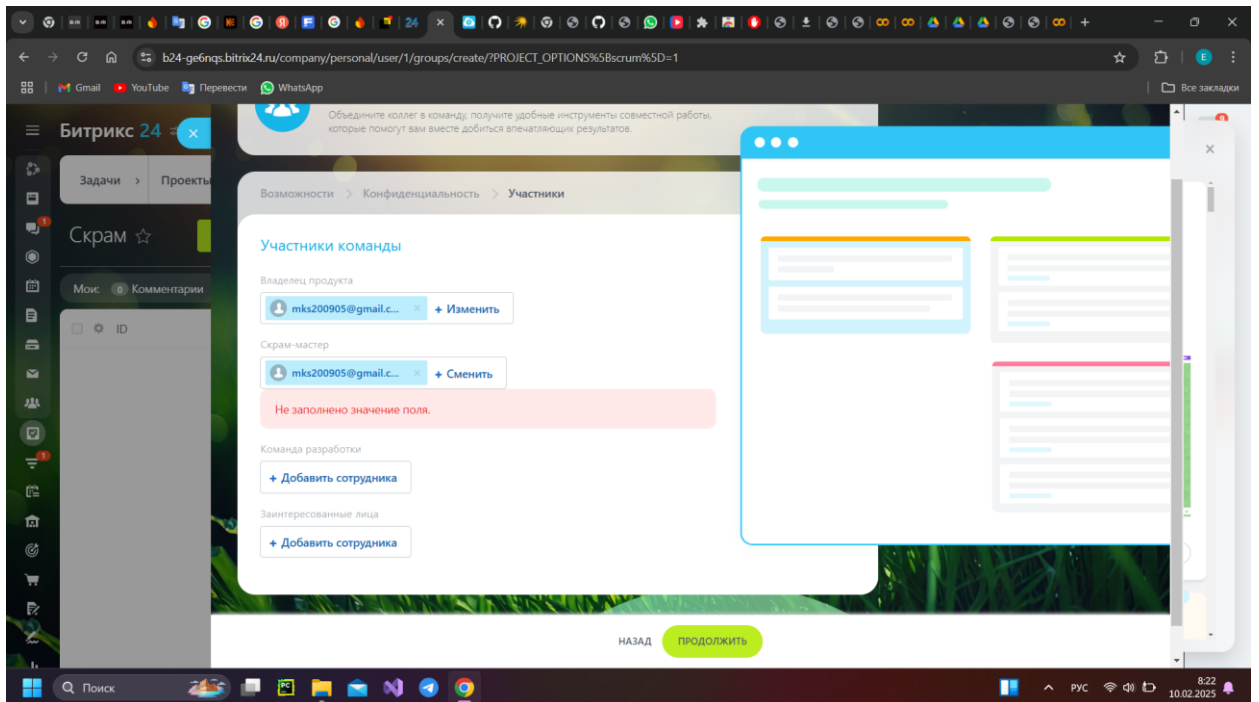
24

b24-ge6nqs.bitrix24.ru/company/personal/user/1/groups/create/?PROJECT_OPTIONS%5Bscrum%5D=1

Gmail YouTube Перевести WhatsApp

Все закладки

Битрикс 24

Объедините коллег в команду, получите удобные инструменты совместной работы, которые помогут вам вместе добиться впечатляющих результатов.

Задачи Проекты

Скрам

Мои 0 Комментарии

ID

Возможности > Конфиденциальность > Участники

Участники команды

Владелец продукта

mks200905@gmail.c... × + Изменить

Скрам-мастер

mks200905@gmail.c... × + Сменить

Не заполнено значение поля.

Команда разработки

+ Добавить сотрудника

Заинтересованные лица

+ Добавить сотрудника

НАЗАД ПРОДОЛЖИТЬ

Поиск

РУС 8:22 10.02.2025